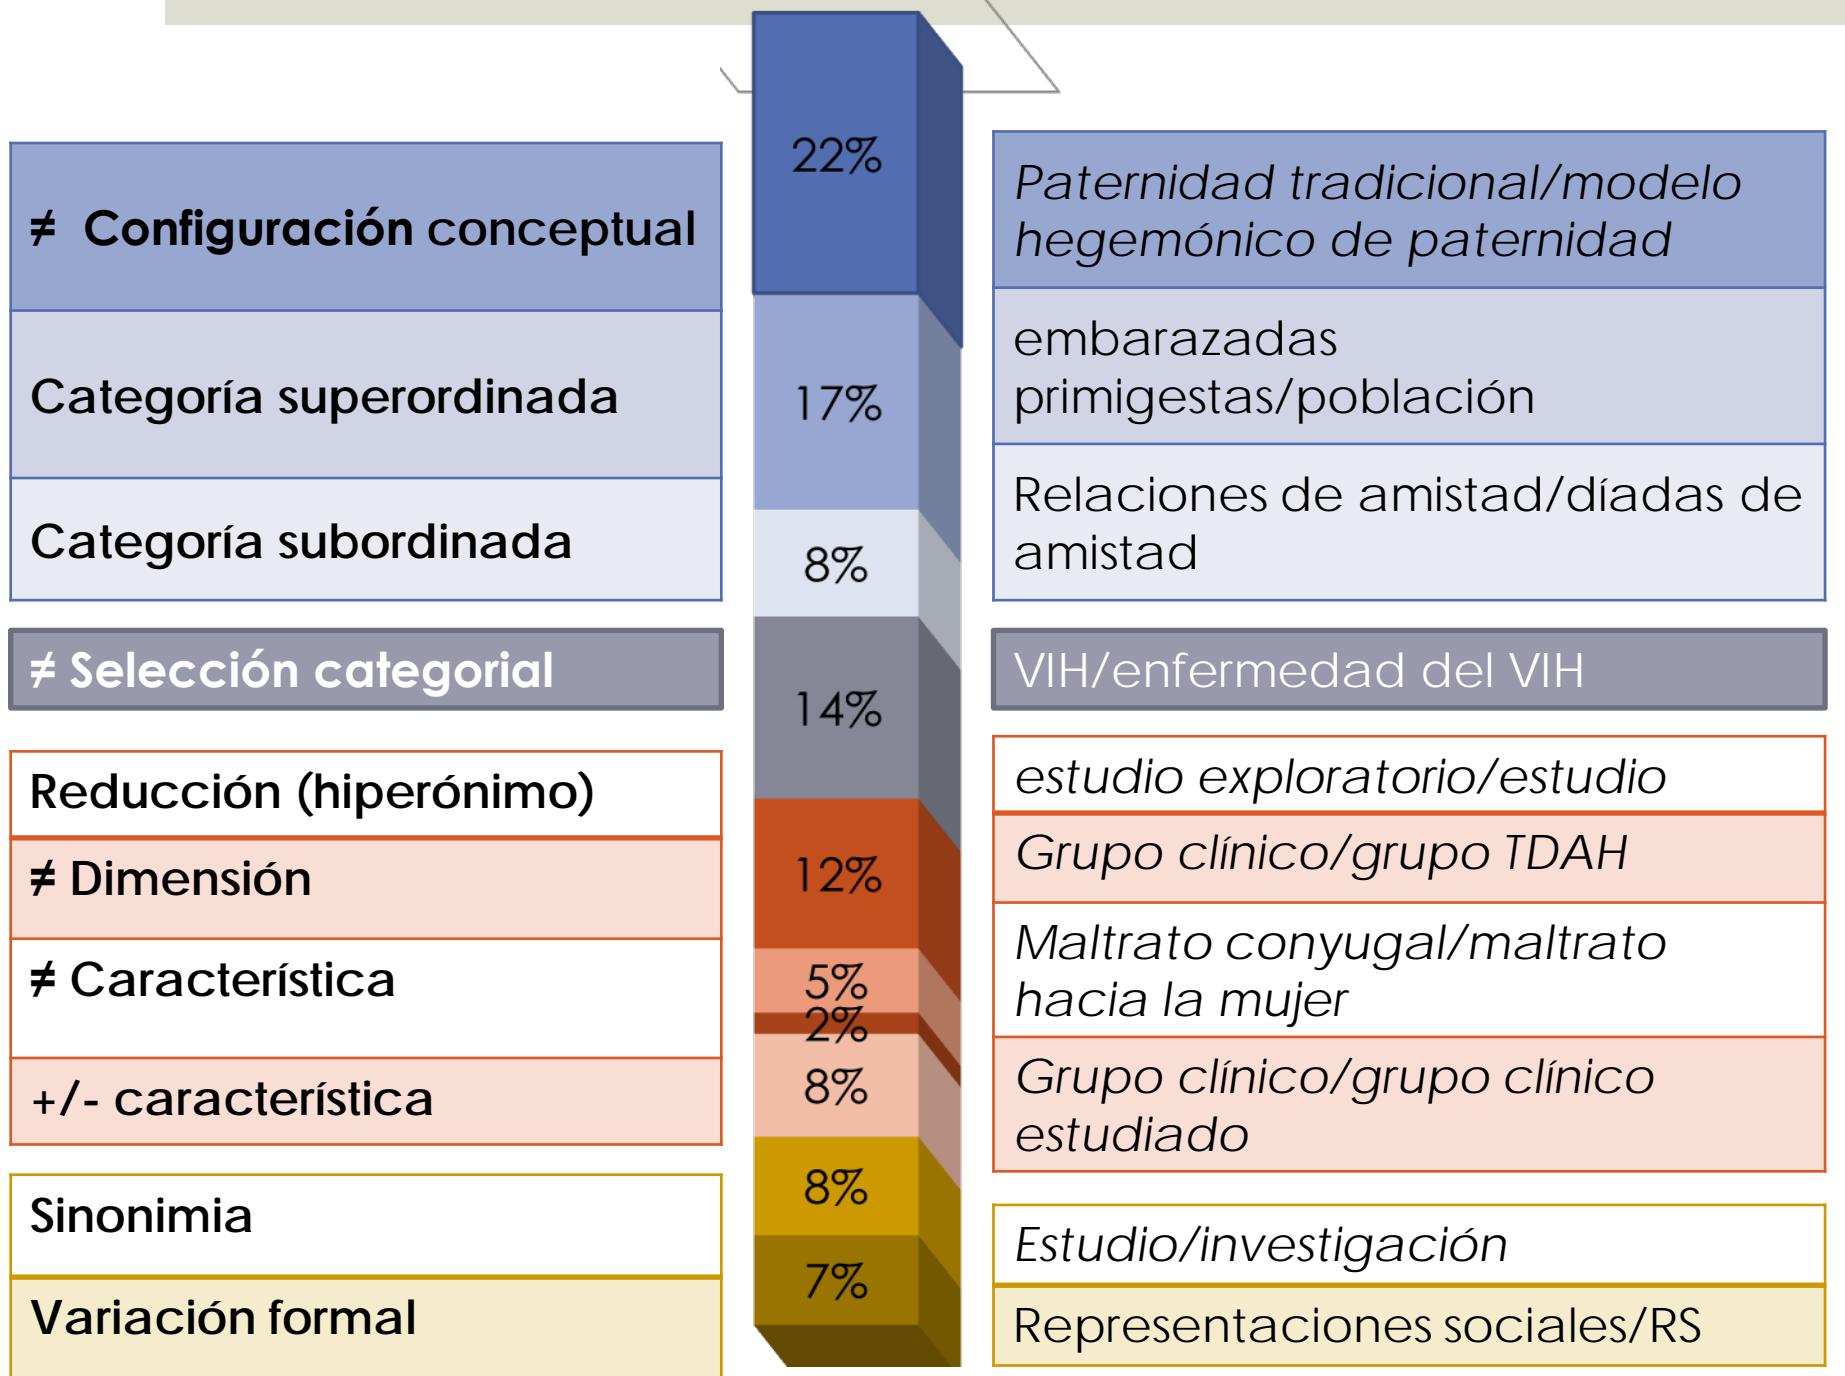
≠ Configuración conceptual

Categoría superordinada

Categoría subordinada

≠ Selección categorial

Reducción (hiperónimo)

≠ Dimensión

≠ Característica

+/- característica

Sinonimia

Variación formal

22%

17%

8%

14%

12%

5%

2%

8%

8%

7%

Paternidad tradicional/modelo hegemónico de paternidad

embarazadas primigestas/población

Relaciones de amistad/díadas de amistad

VIH/enfermedad del VIH

estudio exploratorio/estudio

Grupo clínico/grupo TDAH

Maltrato conyugal/maltrato hacia la mujer

Grupo clínico/grupo clínico estudiado

Estudio/investigación

Representaciones sociales/RS